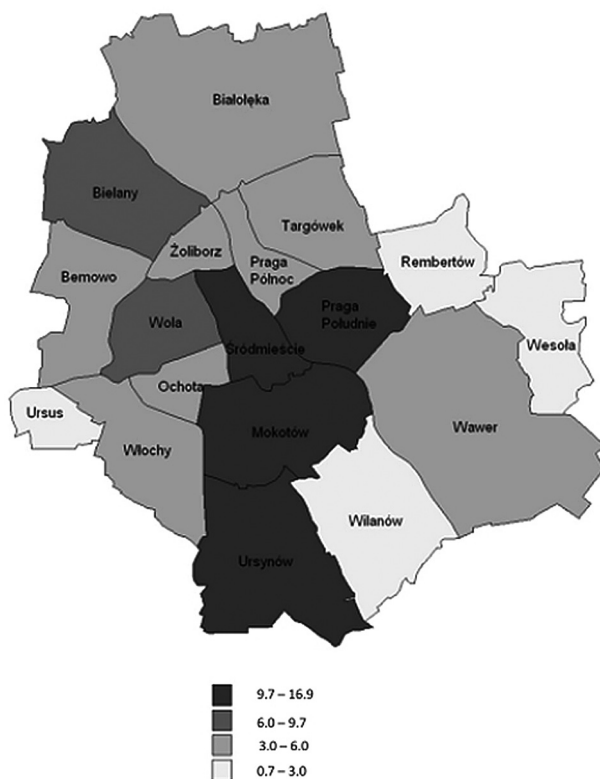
Białołęka

Bielany

Targówek

Żoliborz

Praga Północ

Rembertów

Bemowo

Praga Południe

Wola

Śródmieście

Wesoła

Ochota

Ursus

Mokotów

Wawer

Włochy

Wilanów

Ursynów

9.7 – 16.9
6.0 – 9.7
3.0 – 6.0
0.7 – 3.0